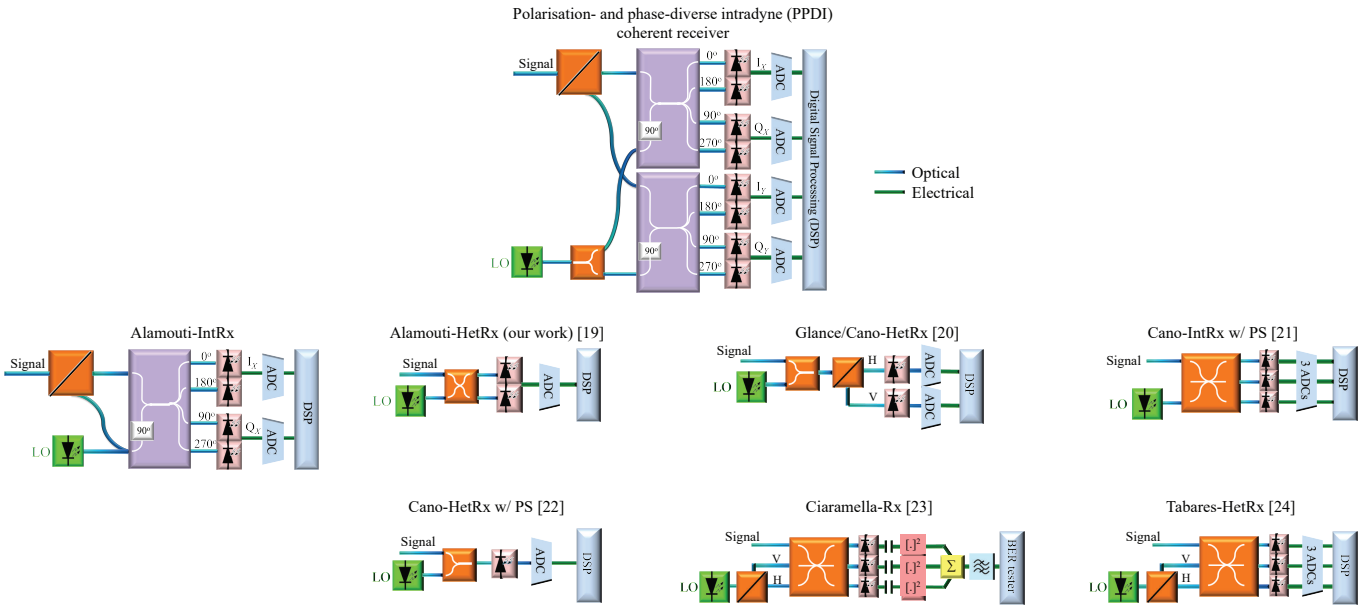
Polarisation- and phase-diverse intradyne (PPDI) coherent receiver

Signal
0°
180°
$I_X$
ADC
90°
270°
$Q_X$
ADC
90°
0°
180°
$I_Y$
ADC
90°
270°
$Q_Y$
ADC
LO
90°
Digital Signal Processing (DSP)

Optical
Electrical

Alamouti-IntRx
Signal
0°
180°
$I_X$
ADC
90°
270°
$Q_X$
ADC
90°
LO
DSP

Alamouti-HetRx (our work) [19]
Signal
LO
ADC
DSP

Glance/Cano-HetRx [20]
Signal
LO
H
V
ADC
ADC
DSP

Cano-IntRx w/ PS [21]
Signal
LO
3 ADCs
DSP

Cano-HetRx w/ PS [22]
Signal
LO
ADC
DSP

Ciaramella-Rx [23]
Signal
V
H
LO
$[.]^2$
$[.]^2$
$[.]^2$
Σ
BER tester

Tabares-HetRx [24]
Signal
V
H
LO
3 ADCs
DSP